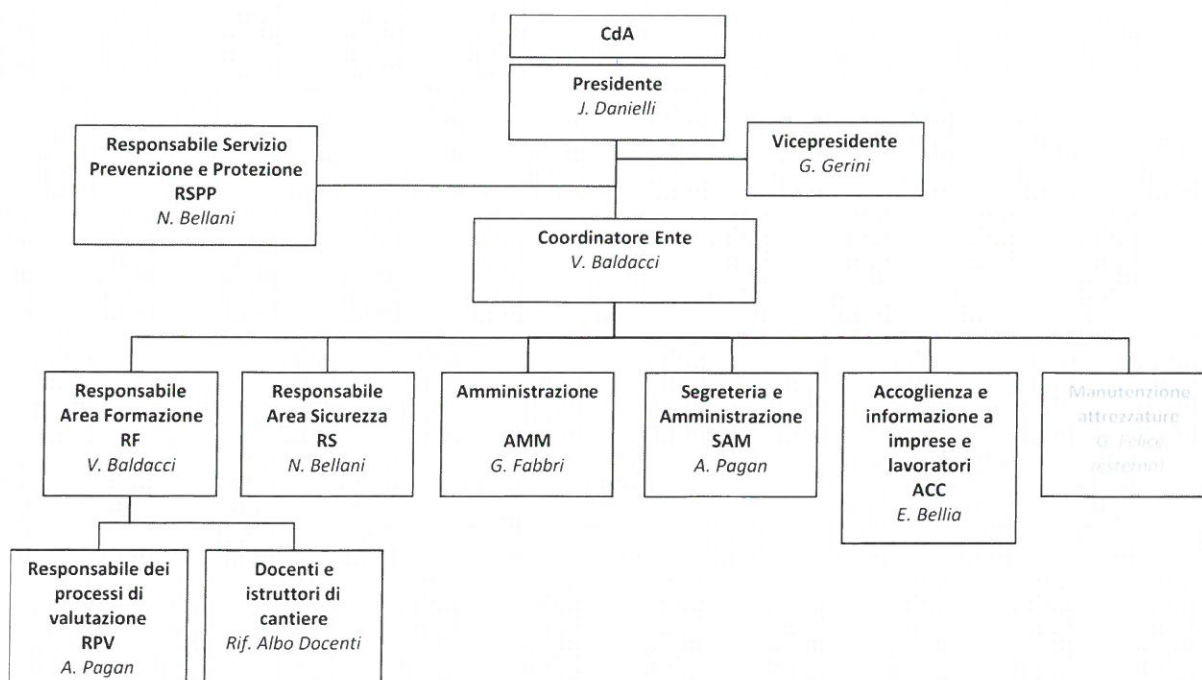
CdA

Presidente
J. Danielli

Responsabile Servizio Prevenzione e Protezione
RSPP
N. Bellani

Vicepresidente
G. Gerini

Coordinatore Ente
V. Baldacci

Responsabile Area Formazione
RF
V. Baldacci

Responsabile Area Sicurezza
RS
N. Bellani

Amministrazione
AMM
G. Fabbri

Segreteria e Amministrazione
SAM
A. Pagan

Accoglienza e informazione a imprese e lavoratori
ACC
E. Bellia

Manutenzione attrezzature
G. Felice
(esterno)

Responsabile dei processi di valutazione
RPV
A. Pagan

Docenti e istruttori di cantiere
Rif. Albo Docenti